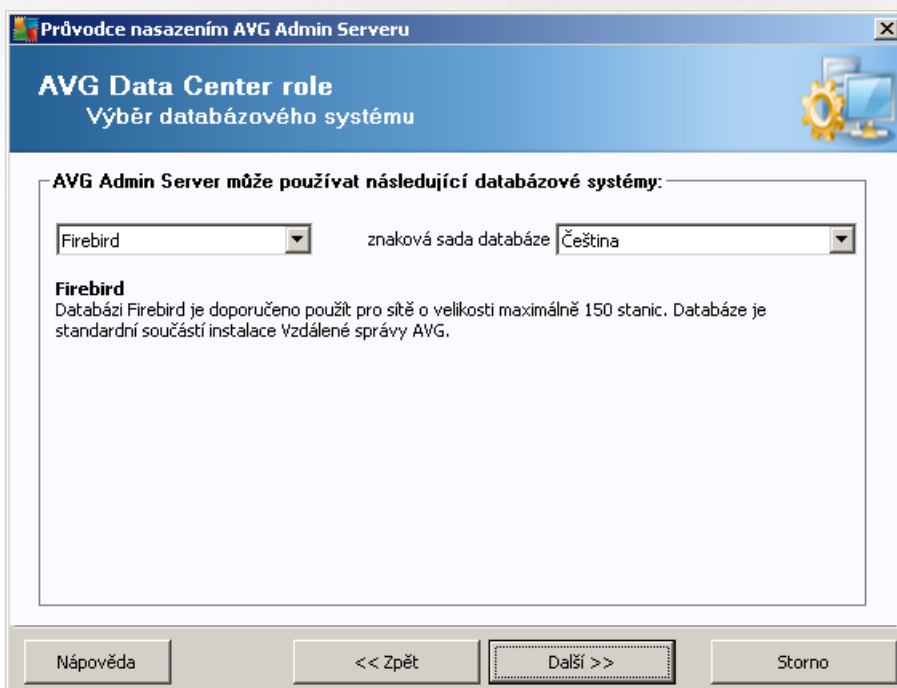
Průvodce nasazením AVG Admin Serveru

AVG Data Center role
Výběr databázového systému

AVG Admin Server může používat následující databázové systémy:

Firebird

znaková sada databáze Čeština

Firebird
Databázi Firebird je doporučeno použít pro sítě o velikosti maximálně 150 stanic. Databáze je standardní součástí instalace Vzdálené správy AVG.

Nápověda

<< Zpět

Další >>

Storno